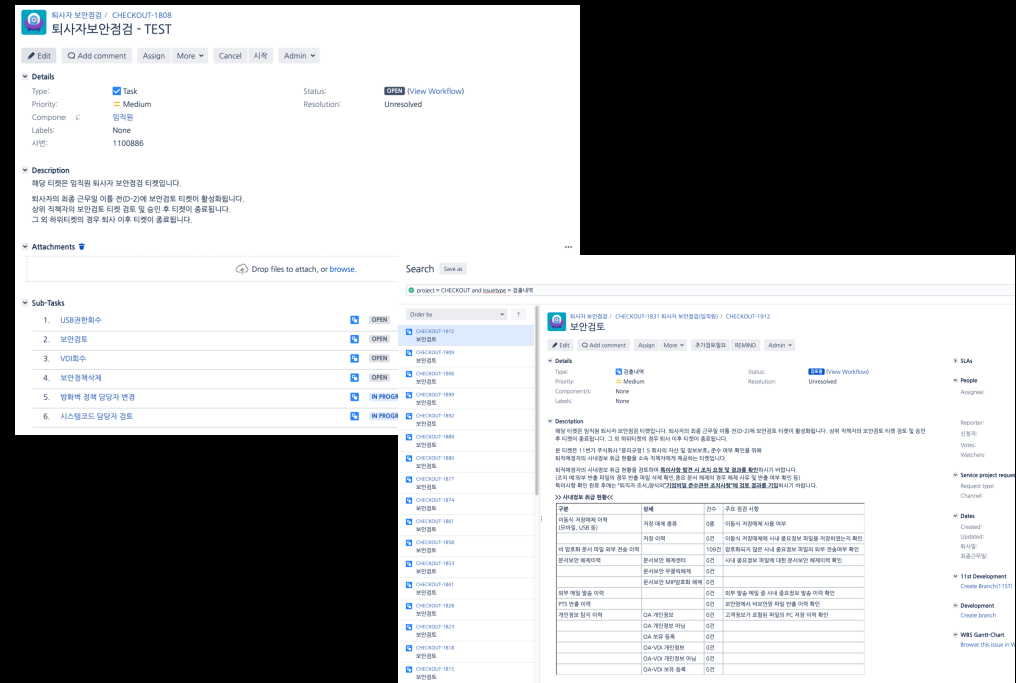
퇴사자 보안점검 / CHECKOUT-1808
퇴사자보안점검 - TEST

Edit | Add comment | Assign | More | Cancel | 시작 | Admin

Details
Type: Task
Priority: Medium
Component: 임직원
Labels: None
사번: 1100886
Status: OPEN (View Workflow)
Resolution: Unresolved

Description
해당 티켓은 임직원 퇴사자 보안점검 티켓입니다.

퇴사자의 최종 근무일 이틀 전(D-2)에 보안점검 티켓이 활성화됩니다.
상위 직책자의 보안점검 티켓 검토 및 승인 후 티켓이 종료됩니다.
그 외 하위티켓의 경우 퇴사 이후 티켓이 종료됩니다.

Attachments
Drop files to attach, or browse.

Sub-Tasks
1. USB권한회수 OPEN
2. 보안검토 OPEN
3. VDI회수 OPEN
4. 보안정책삭제 OPEN
5. 방화벽 정책 담당자 변경 IN PROGR
6. 시스템코드 담당자 검토 IN PROGR

Search Save as
project = CHECKOUT and issuetype = 검출내역
Order by

CHECKOUT-1912 보안검토
CHECKOUT-1909 보안검토
CHECKOUT-1906 보안검토
CHECKOUT-1899 보안검토
CHECKOUT-1892 보안검토
CHECKOUT-1889 보안검토
CHECKOUT-1880 보안검토
CHECKOUT-1877 보안검토
CHECKOUT-1874 보안검토
CHECKOUT-1861 보안검토
CHECKOUT-1858 보안검토
CHECKOUT-1853 보안검토
CHECKOUT-1841 보안검토
CHECKOUT-1828 보안검토
CHECKOUT-1823 보안검토
CHECKOUT-1818 보안검토
CHECKOUT-1815 보안검토

퇴사자 보안점검 / CHECKOUT-1831 퇴사자 보안점검(임직원) / CHECKOUT-1912
보안검토

Edit | Add comment | Assign | More | 추가검토필요 | REMIND | Admin

Details
Type: 검출내역
Priority: Medium
Component/s: None
Labels: None
Status: 검토중 (View Workflow)
Resolution: Unresolved

Description
해당 티켓은 임직원 퇴사자 보안점검 티켓입니다. 퇴사자의 최종 근무일 이틀 전(D-2)에 보안점검 티켓이 활성화됩니다. 상위 직책자의 보안점검 티켓 검토 및 승인 후 티켓이 종료됩니다. 그 외 하위티켓의 경우 퇴사 이후 티켓이 종료됩니다.

본 티켓은 11번가 주식회사 「윤리규정1.5 회사의 자산 및 정보보호」 준수 여부 확인을 위해 퇴직예정자의 사내정보 취급 현황을 소속 직책자에게 제공하는 티켓입니다.

퇴직예정자의 사내정보 취급 현황을 검토하여 특이사항 발견 시 조치 요청 및 결과를 확인하시기 바랍니다.
(조치 예:외부 반출 파일의 경우 반출 파일 삭제 확인,중요 문서 해제의 경우 해제 사유 및 반출 여부 확인 등)
특이사항 확인 완료 후에는 '퇴직자 조사,감사', '기업비밀 준수관련 조치사항'에 조치 결과를 기입하시기 바랍니다.

>> 사내정보 취급 현황<<

| 구분 | 상세 | 건수 | 주요 점검 사항 |
|---|---|---|---|
| 이동식 저장매체 이력 (모바일, USB 등) | 저장 매체 종류 | 0종 | 이동식 저장매체 사용 여부 |
| | 저장 이력 | 0건 | 이동식 저장매체에 사내 중요정보 파일을 저장하였는지 확인 |
| 비 암호화 문서 파일 외부 전송 이력 | | 109건 | 암호화되지 않은 사내 중요정보 파일의 외부 전송여부 확인 |
| 문서보안 해제이력 | 문서보안 해제센터 | 0건 | 사내 중요정보 파일에 대한 문서보안 해제이력 확인 |
| | 문서보안 우클릭해제 | 0건 | |
| | 문서보안 MIP암호화 해제 | 0건 | |
| 외부 메일 발송 이력 | | 0건 | 외부 발송 메일 중 사내 중요정보 발송 이력 확인 |
| PTS 반출 이력 | | 0건 | 보안망에서 비보안망 파일 반출 이력 확인 |
| 개인정보 탐지 이력 | OA 개인정보 | 0건 | 고객정보가 포함된 파일의 PC 저장 이력 확인 |
| | OA 개인정보 마닝 | 0건 | |
| | OA 보유 등록 | 0건 | |
| | OA-VDI 개인정보 | 0건 | |
| | OA-VDI 개인정보 마닝 | 0건 | |
| | OA-VDI 보유 등록 | 0건 | |

SLAs
People
Assignee:
Reporter:
신청자:
Votes:
Watchers:
Service project request
Request type:
Channel:
Dates
Created:
Updated:
퇴사일:
최종근무일:
11st Development
Create Branch(11ST)
Development
Create branch
WBS Gantt-Chart
Browse this issue in W